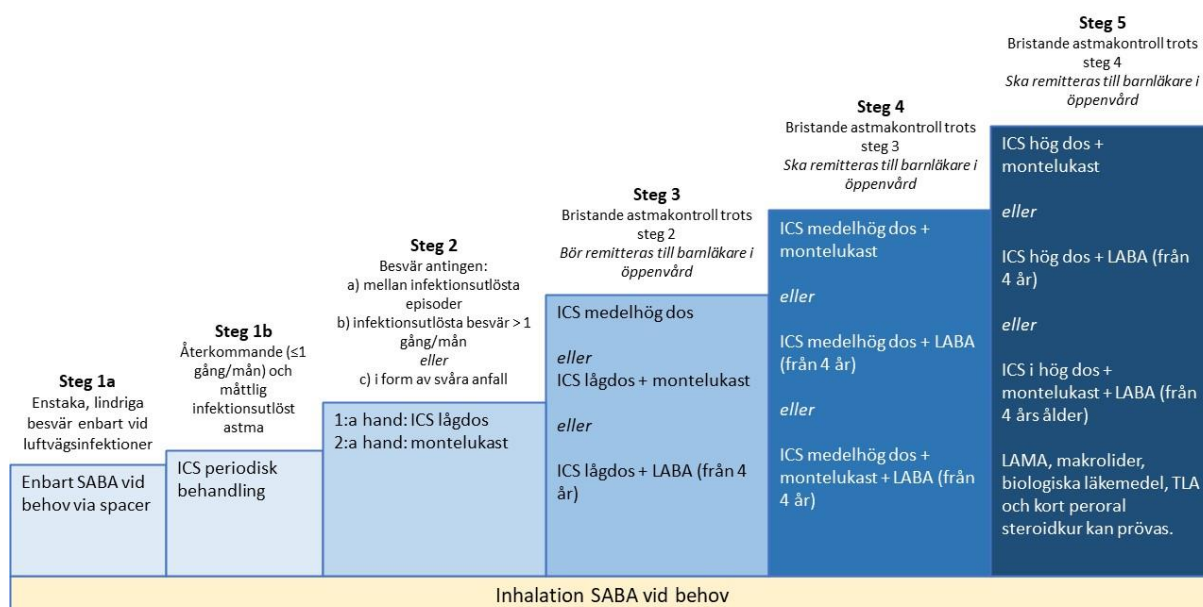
**Steg 1a**
Enstaka, lindriga besvär enbart vid luftvägsinfektioner

Enbart SABA vid behov via spacer

**Steg 1b**
Återkommande (≤1 gång/mån) och måttlig infektionsutlöst astma

ICS periodisk behandling

**Steg 2**
Besvär antingen:
a) mellan infektionsutlösta episoder
b) infektionsutlösta besvär > 1 gång/mån
*eller*
c) i form av svåra anfall

1:a hand: ICS lågdos
2:a hand: montelukast

**Steg 3**
Bristande astmakontroll trots steg 2
*Bör remitteras till barnläkare i öppenvård*

ICS medelhög dos

*eller*
ICS lågdos + montelukast

*eller*

ICS lågdos + LABA (från 4 år)

**Steg 4**
Bristande astmakontroll trots steg 3
*Ska remitteras till barnläkare i öppenvård*

ICS medelhög dos + montelukast

*eller*

ICS medelhög dos + LABA (från 4 år)

*eller*

ICS medelhög dos + montelukast + LABA (från 4 år)

**Steg 5**
Bristande astmakontroll trots steg 4
*Ska remitteras till barnläkare i öppenvård*

ICS hög dos + montelukast

*eller*

ICS hög dos + LABA (från 4 år)

*eller*

ICS i hög dos + montelukast + LABA (från 4 års ålder)

LAMA, makrolider, biologiska läkemedel, TLA och kort peroral steroidkur kan prövas.

Inhalation SABA vid behov